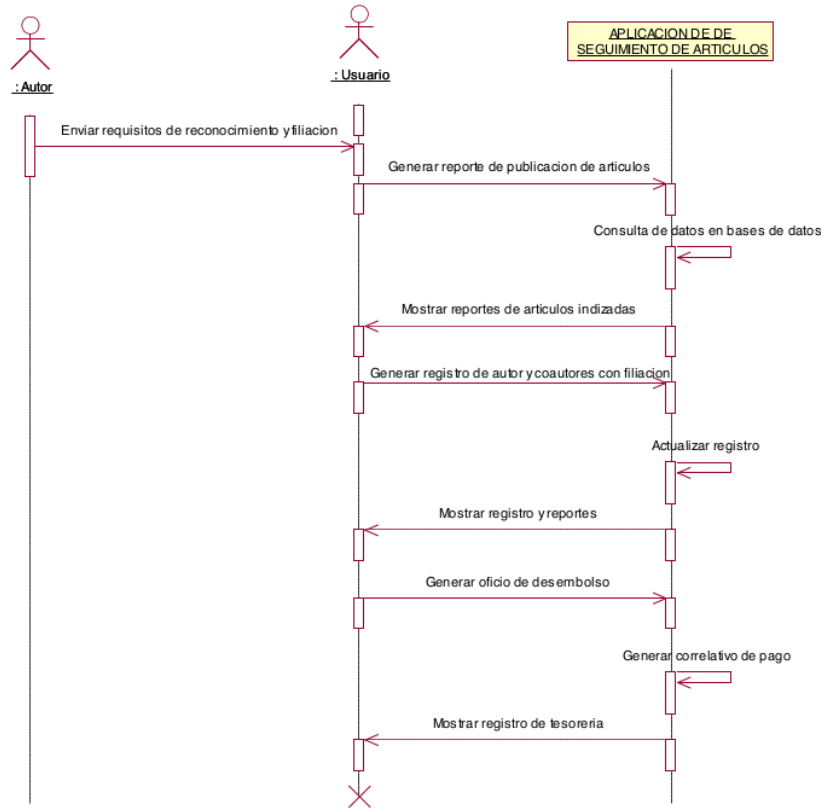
: Autor

: Usuario

APLICACION DE DE SEGUIMIENTO DE ARTICULOS

Enviar requisitos de reconocimiento y filiacion

Generar reporte de publicacion de articulos

Consulta de datos en bases de datos

Mostrar reportes de articulos indizadas

Generar registro de autor y coautores con filiacion

Actualizar registro

Mostrar registro y reportes

Generar oficio de desembolso

Generar correlativo de pago

Mostrar registro de tesoreria